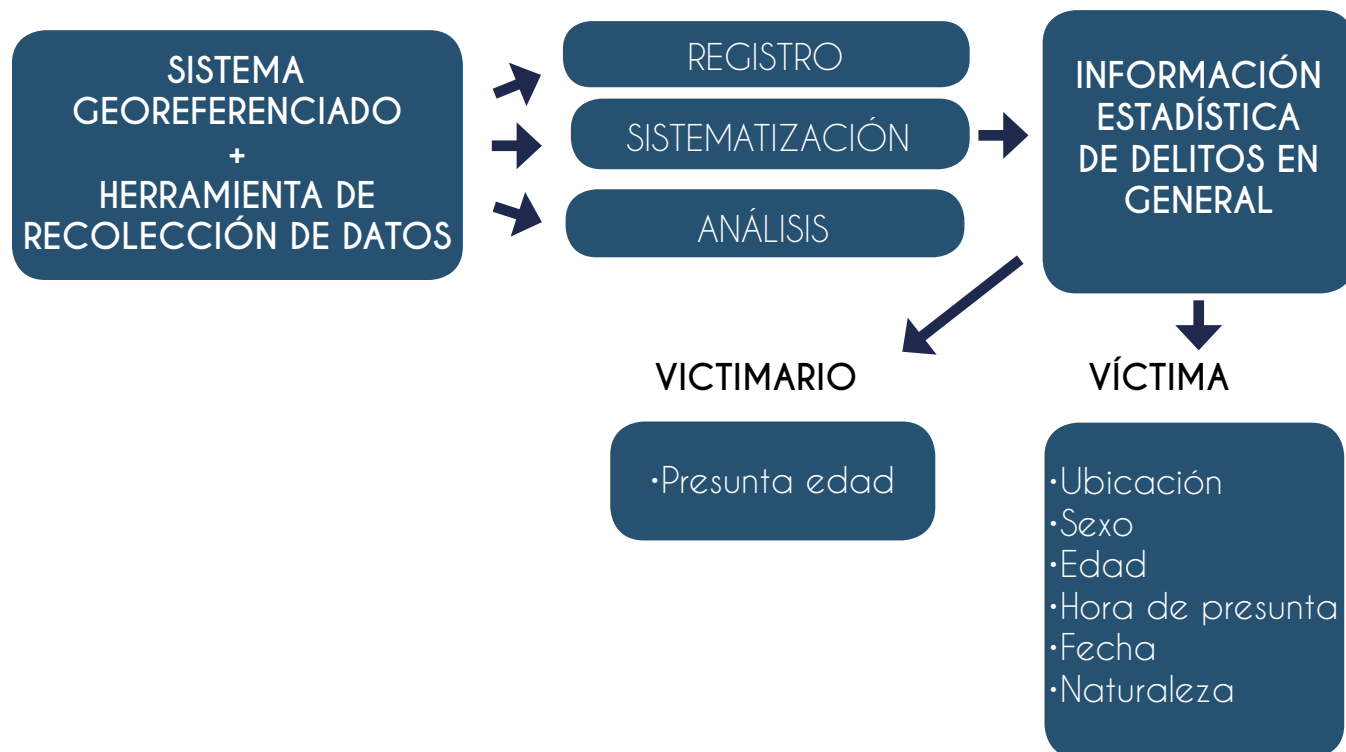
SISTEMA GEOREFERENCIADO
+
HERRAMIENTA DE RECOLECCIÓN DE DATOS

REGISTRO

SISTEMATIZACIÓN

ANÁLISIS

INFORMACIÓN ESTADÍSTICA DE DELITOS EN GENERAL

VICTIMARIO

•Presunta edad

VÍCTIMA

•Ubicación
•Sexo
•Edad
•Hora de presunta
•Fecha
•Naturaleza